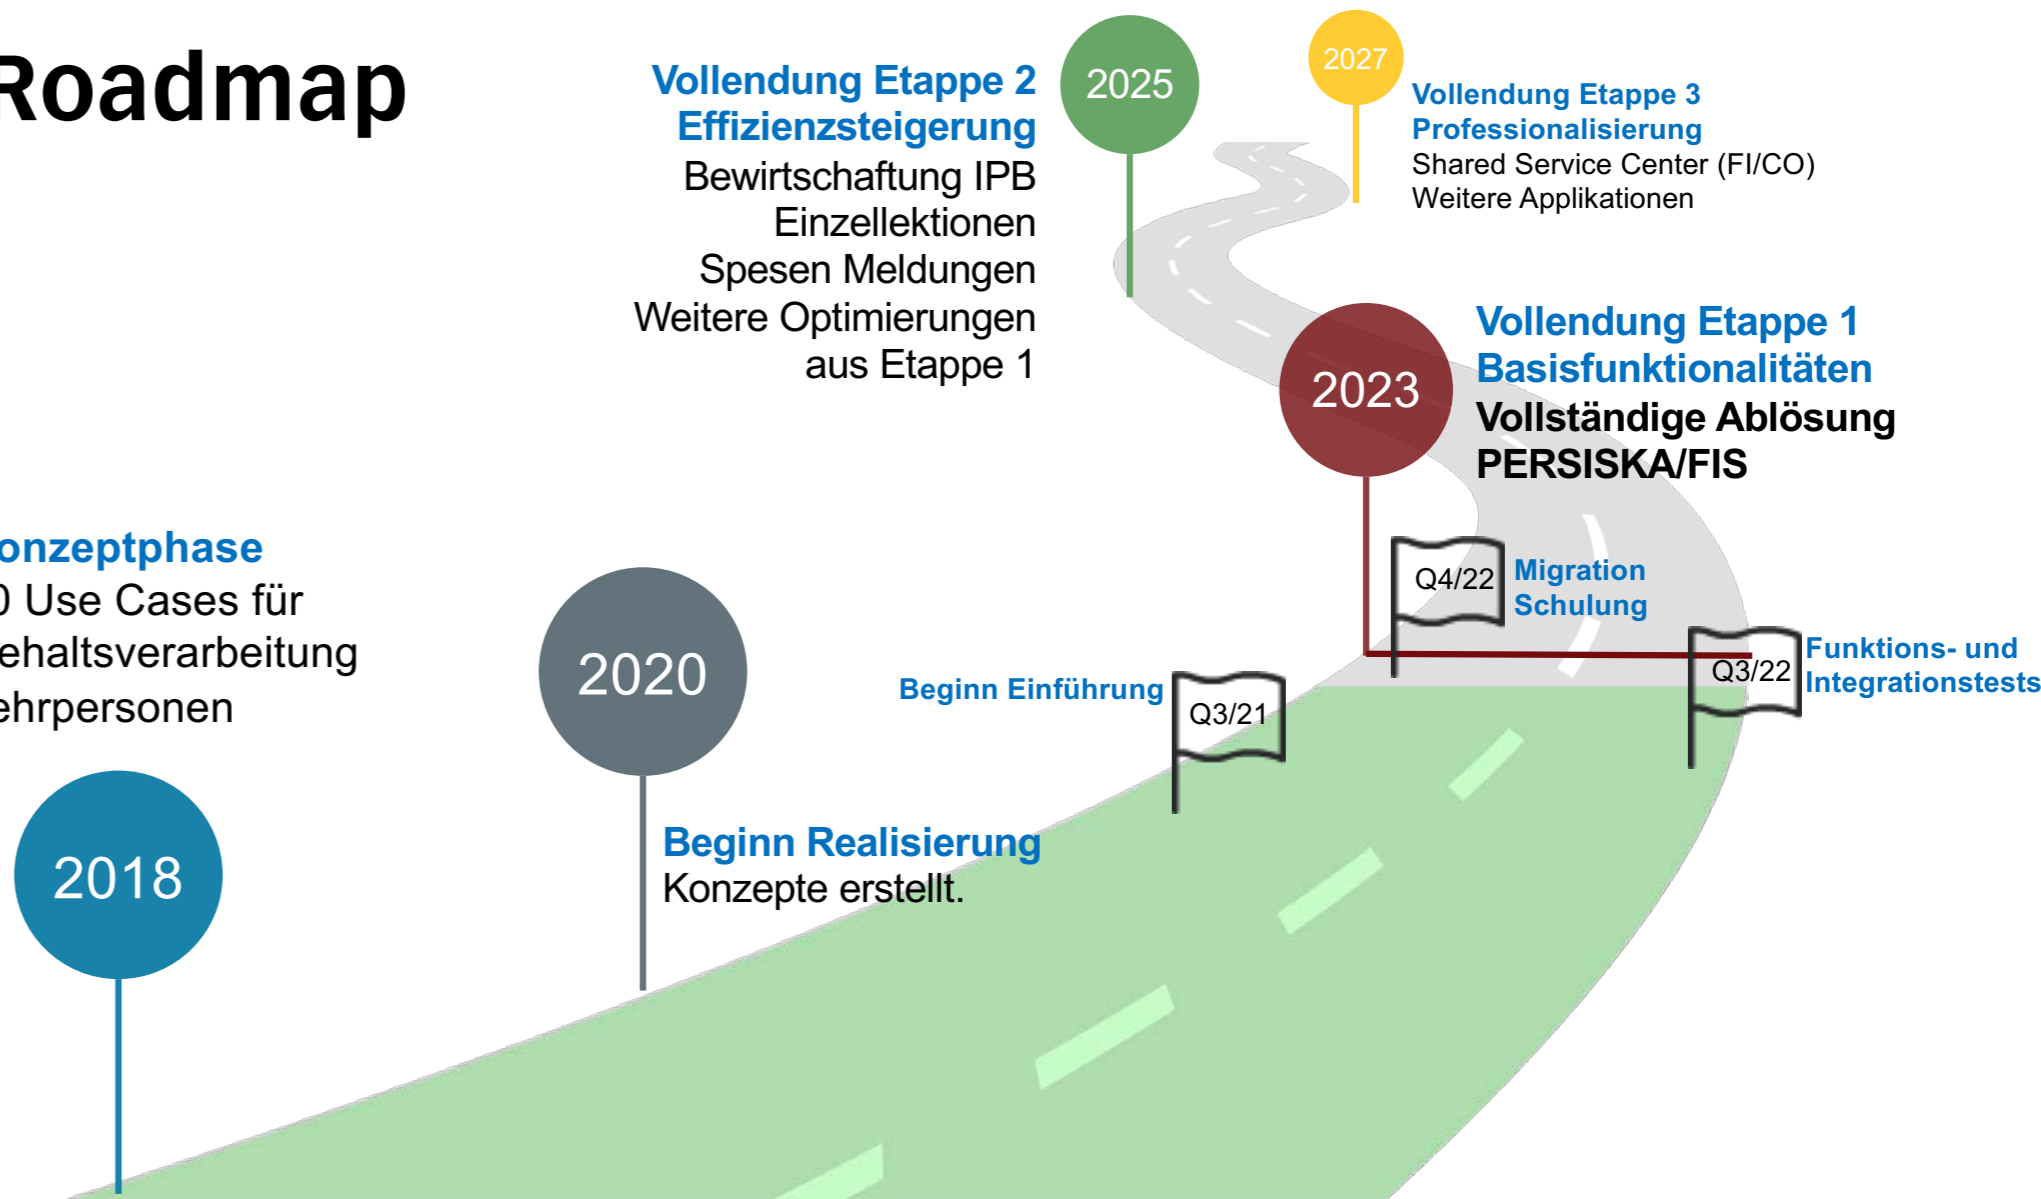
Roadmap

Vollendung Etappe 2
Effizienzsteigerung
Bewirtschaftung IPB
Einzellektionen
Spesen Meldungen
Weitere Optimierungen aus Etappe 1

2025

2027

Vollendung Etappe 3
Professionalisierung
Shared Service Center (FI/CO)
Weitere Applikationen

2023

Vollendung Etappe 1
Basisfunktionalitäten
Vollständige Ablösung PERSISKA/FIS

onzeptphase
0 Use Cases für
ehaltsverarbeitung
ehrpersonen

2020

Q4/22 Migration Schulung

Beginn Einführung Q3/21

Q3/22 Funktions- und Integrationstests

2018

Beginn Realisierung
Konzepte erstellt.